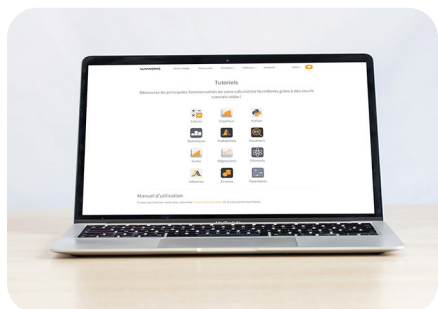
Tutoriels

Découvrez les principales fonctionnalités de votre calculatrice NumWorks grâce à des courts tutoriels vidéo !

Calculs
Grapheurs
Python
Statistiques
Probabilités
Équations
Suites
Régressions
Éléments
Inférence
Fonctions
Paramètres

Manuel d'utilisation

MacBook